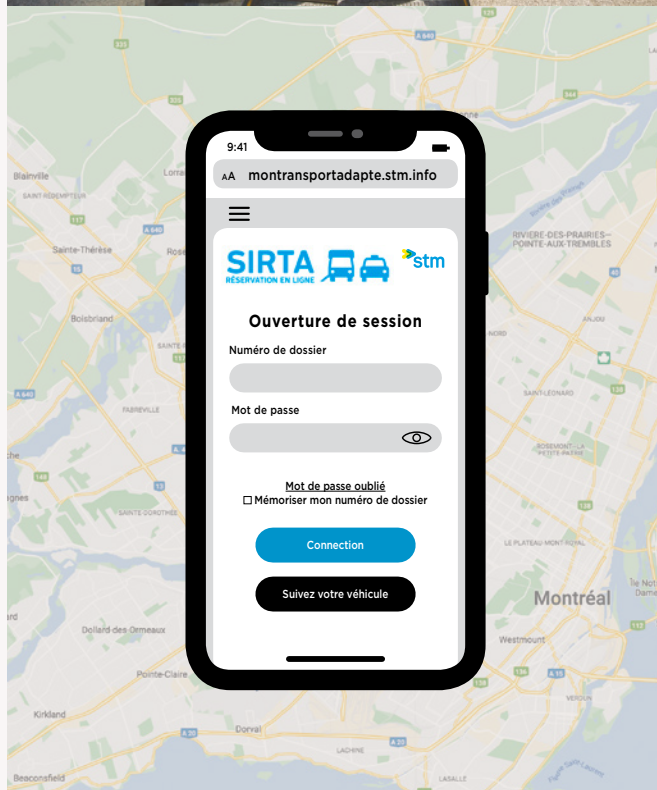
9:41

AA montransportadapte.stm.info

SIRTA
RÉSERVATION EN LIGNE

stm

Ouverture de session

Numéro de dossier

Mot de passe

Mot de passe oublié

☐ Mémoriser mon numéro de dossier

Connection

Suivez votre véhicule

Blainville
Sainte-Thérèse
Boisbriand
Lorraine
Rosemère
Saint-Eustache
Dollard-des Ormeaux
Pointe-Claire
Kirkland
Beaconsfield
Dorval
Lachine
Lasalle
Westmount
Montréal
Verdun
Saint-Léonard
Rosemont–La Petite-Patrie
Le Plateau-Mont-Royal
Rivière-des-Prairies–Pointe-aux-Trembles
Anjou
Fabreville
Sainte-Dorothée
Île Notre-Dame